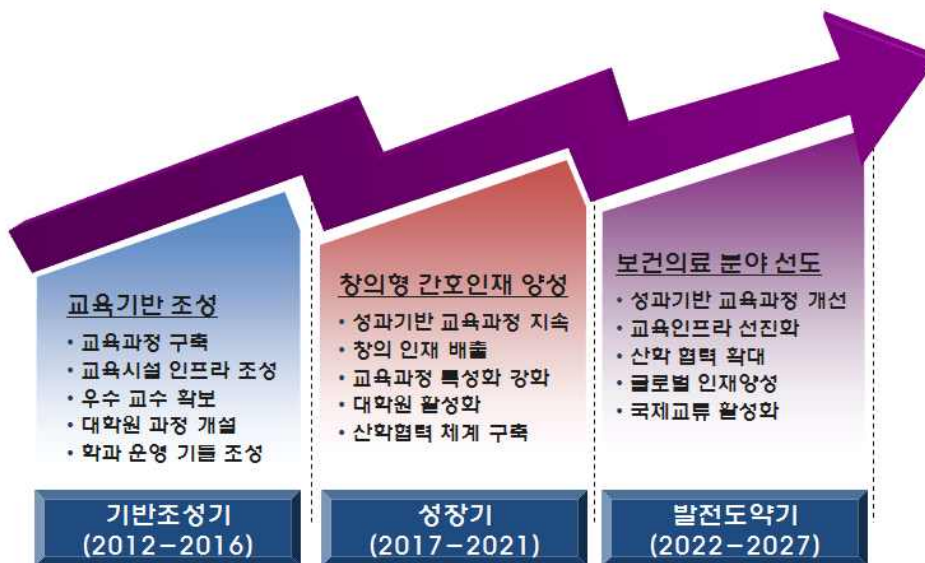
교육기반 조성

• 교육과정 구축
• 교육시설 인프라 조성
• 우수 교수 확보
• 대학원 과정 개설
• 학과 운영 기틀 조성

기반조성기
(2012–2016)

창의형 간호인재 양성

• 성과기반 교육과정 지속
• 창의 인재 배출
• 교육과정 특성화 강화
• 대학원 활성화
• 산학협력 체계 구축

성장기
(2017–2021)

보건의료 분야 선도

• 성과기반 교육과정 개선
• 교육인프라 선진화
• 산학 협력 확대
• 글로벌 인재양성
• 국제교류 활성화

발전도약기
(2022–2027)